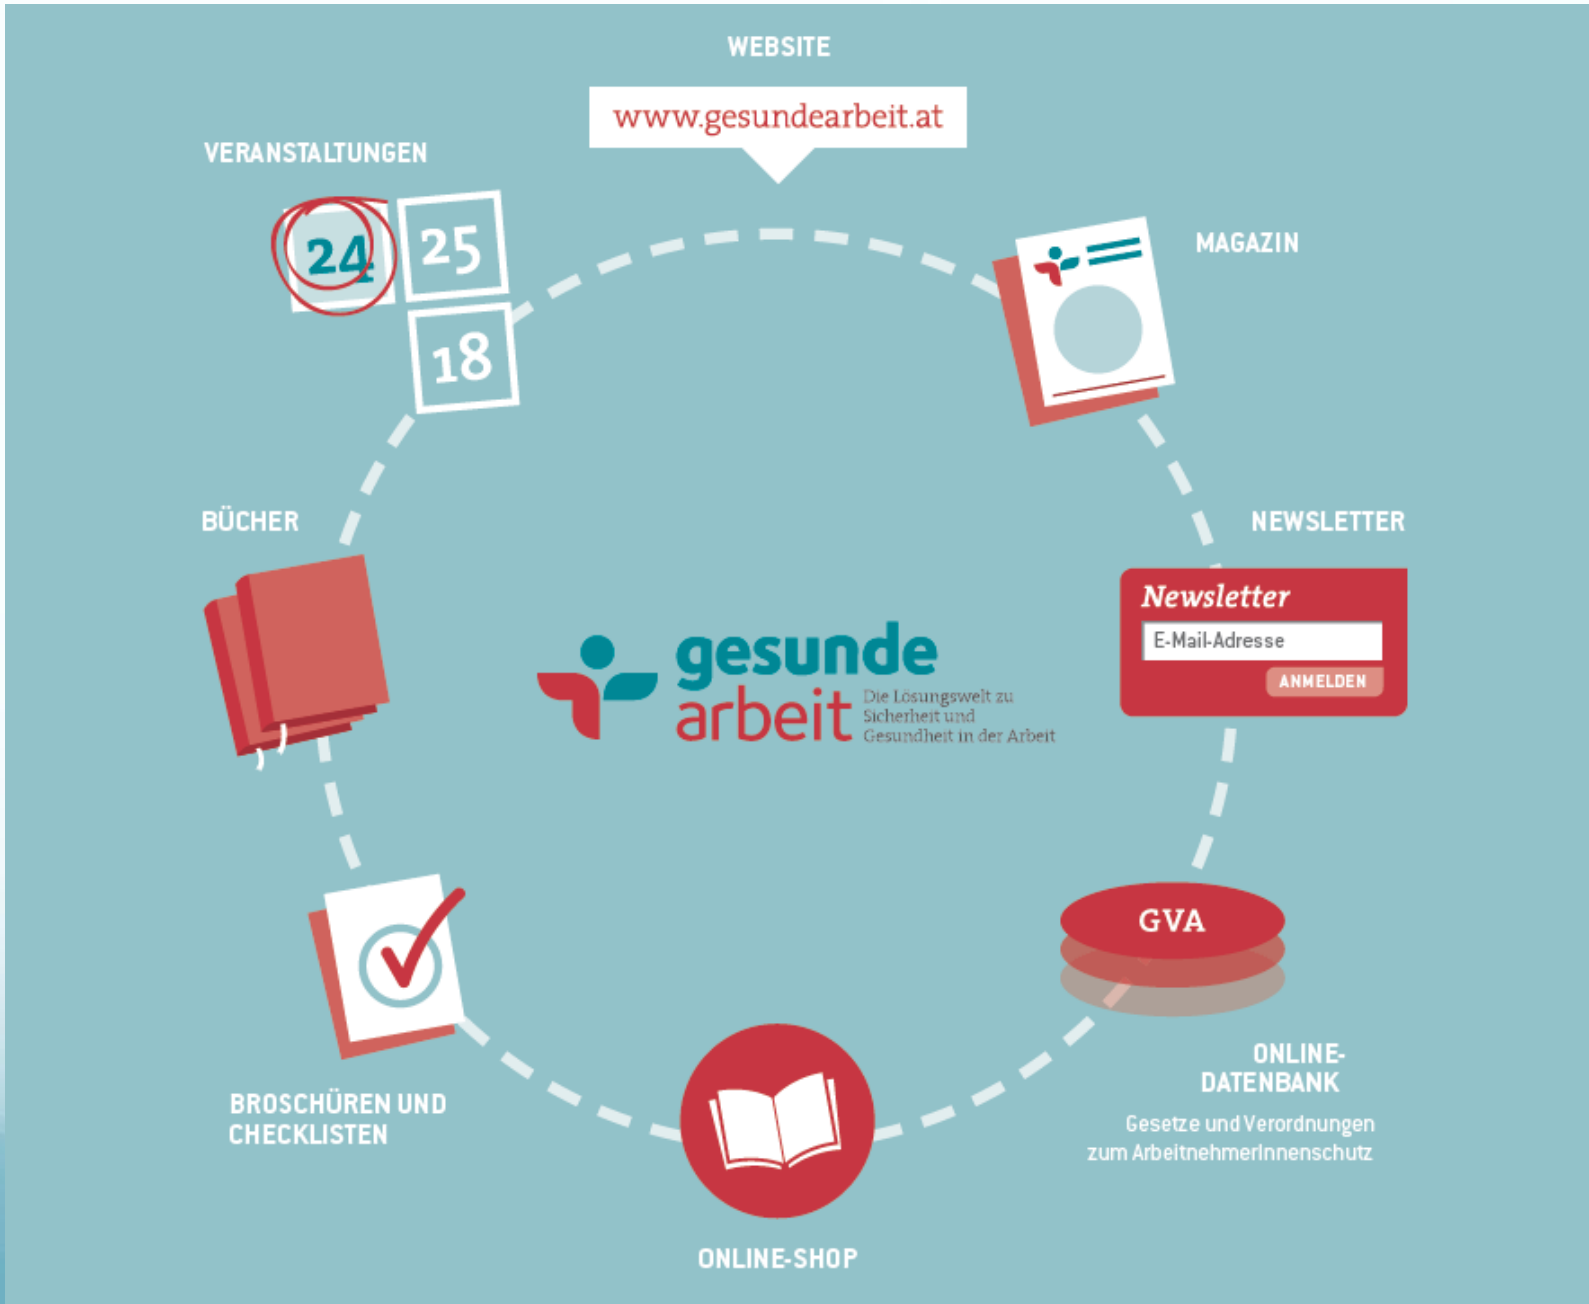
WEBSITE

www.gesundearbeit.at

VERANSTALTUNGEN

24 25 18

MAGAZIN

BÜCHER

NEWSLETTER

Newsletter
E-Mail-Adresse
ANMELDEN

gesunde arbeit
Die Lösungswelt zu Sicherheit und Gesundheit in der Arbeit

GVA

ONLINE-DATENBANK
Gesetze und Verordnungen zum ArbeitnehmerInnenschutz

BROSCHÜREN UND CHECKLISTEN

ONLINE-SHOP